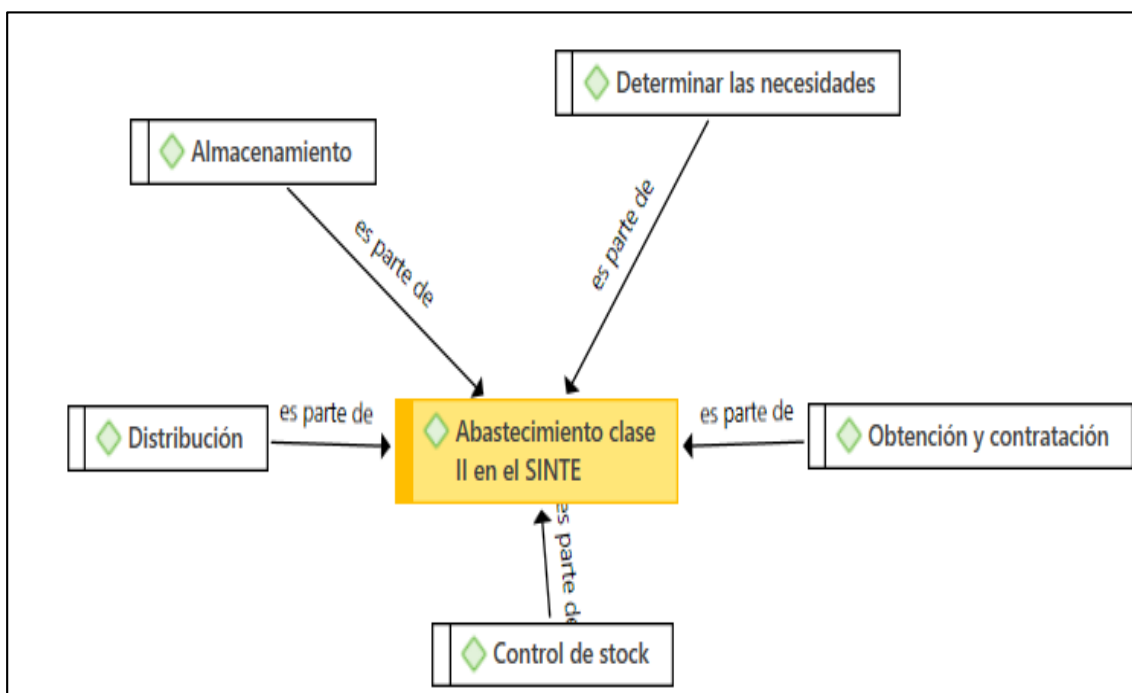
Determinar las necesidades

Almacenamiento

es parte de

es parte de

Distribución

es parte de

Abastecimiento clase II en el SINTE

es parte de

Obtención y contratación

es parte de

Control de stock